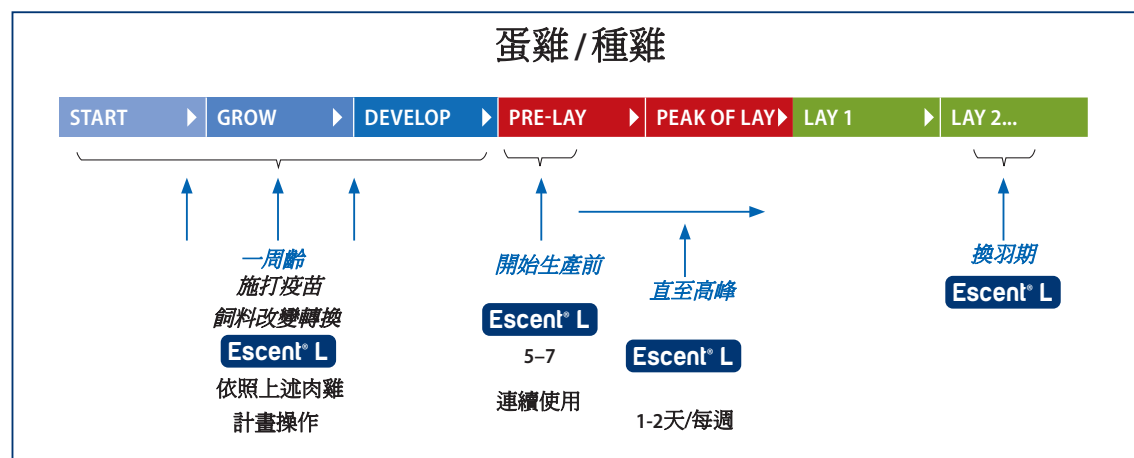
蛋雞 / 種雞

START | GROW | DEVELOP | PRE-LAY | PEAK OF LAY | LAY 1 | LAY 2...

一周齡
施打疫苗
飼料改變轉換
Escent® L
依照上述肉雞
計畫操作

開始生產前
Escent® L
5–7
連續使用

直至高峰
Escent® L
1-2天/每週

換羽期
Escent® L